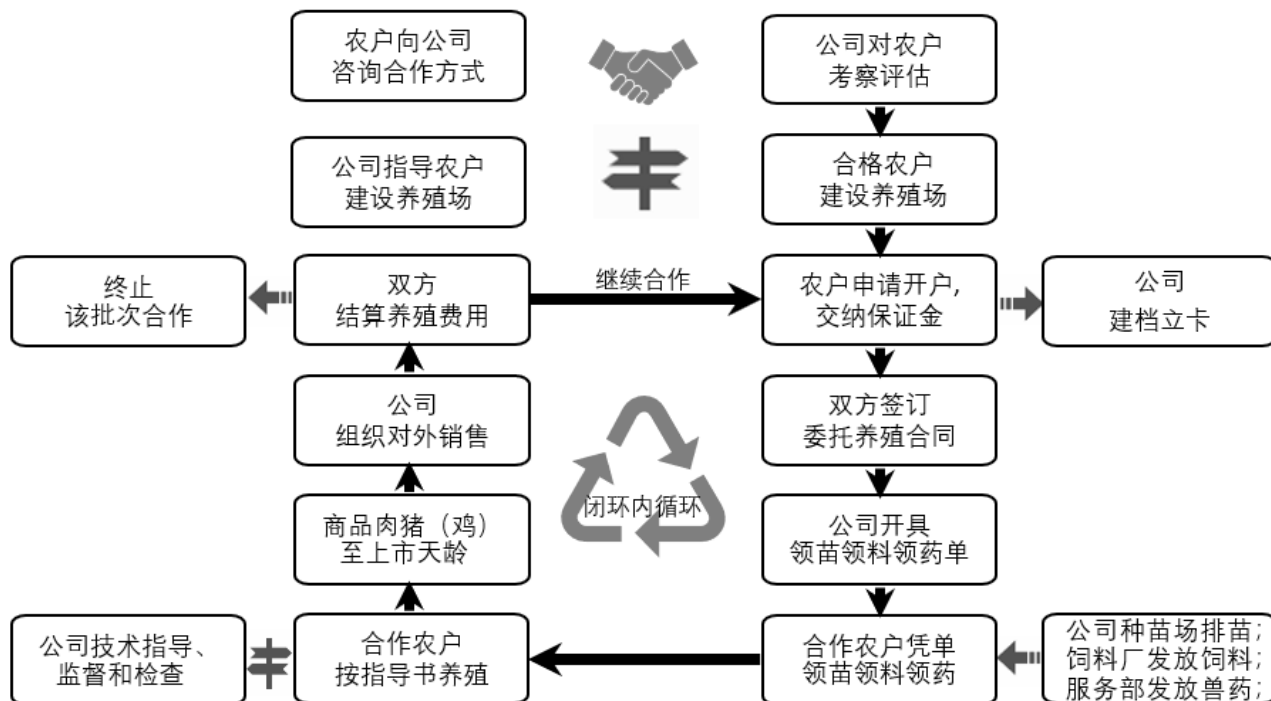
农户向公司咨询合作方式

公司对农户考察评估

公司指导农户建设养殖场

合格农户建设养殖场

终止该批次合作

双方结算养殖费用

继续合作

农户申请开户,交纳保证金

公司建档立卡

公司组织对外销售

双方签订委托养殖合同

闭环内循环

商品肉猪（鸡）至上市天龄

公司开具领苗领料领药单

公司技术指导、监督和检查

合作农户按指导书养殖

合作农户凭单领苗领料领药

公司种苗场排苗;
饲料厂发放饲料;
服务部发放兽药;